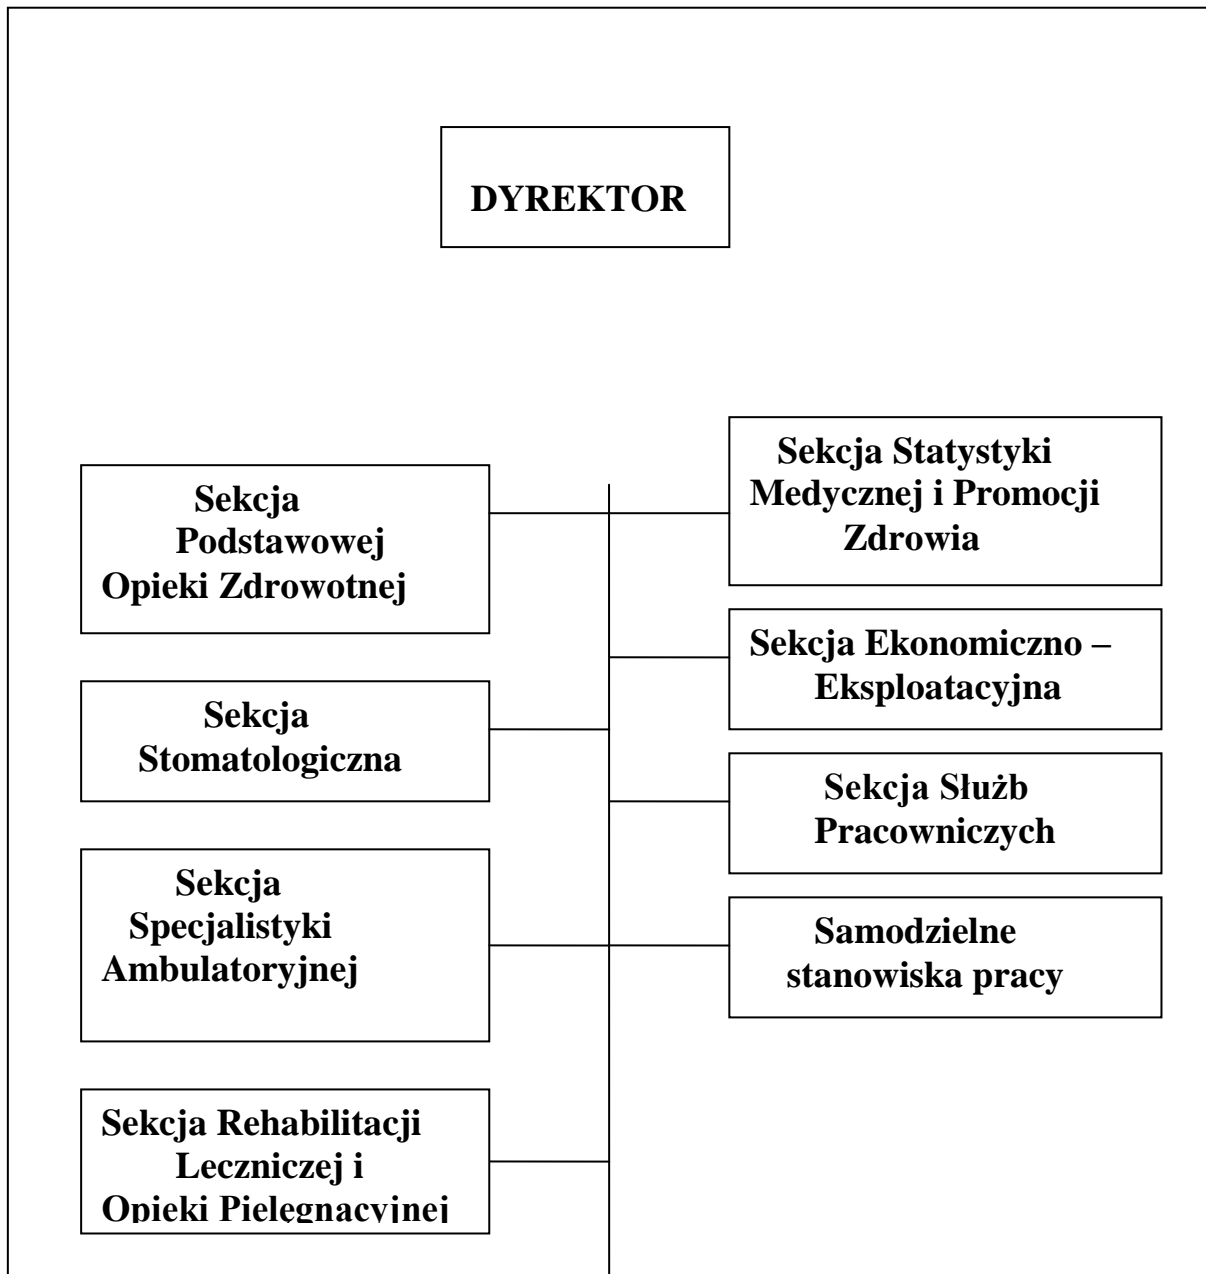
DYREKTOR

Sekcja Podstawowej Opieki Zdrowotnej

Sekcja Stomatologiczna

Sekcja Specjalistyki Ambulatoryjnej

Sekcja Rehabilitacji Leczniczej i Opieki Pielęgnacyjnej

Sekcja Statystyki Medycznej i Promocji Zdrowia

Sekcja Ekonomiczno – Eksploatacyjna

Sekcja Służb Pracowniczych

Samodzielne stanowiska pracy